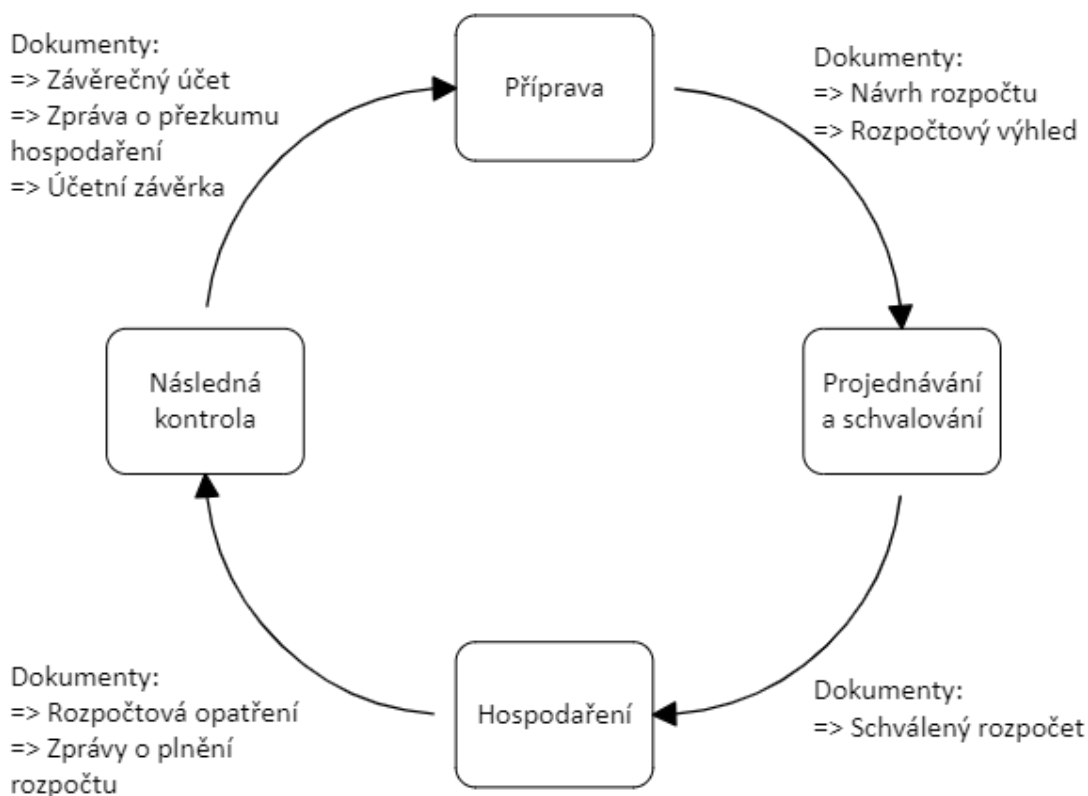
Dokumenty:
=> Závěrečný účet
=> Zpráva o přezkumu hospodaření
=> Účetní závěrka

Příprava

Dokumenty:
=> Návrh rozpočtu
=> Rozpočtový výhled

Následná kontrola

Projednávání a schvalování

Dokumenty:
=> Rozpočtová opatření
=> Zprávy o plnění rozpočtu

Hospodaření

Dokumenty:
=> Schválený rozpočet